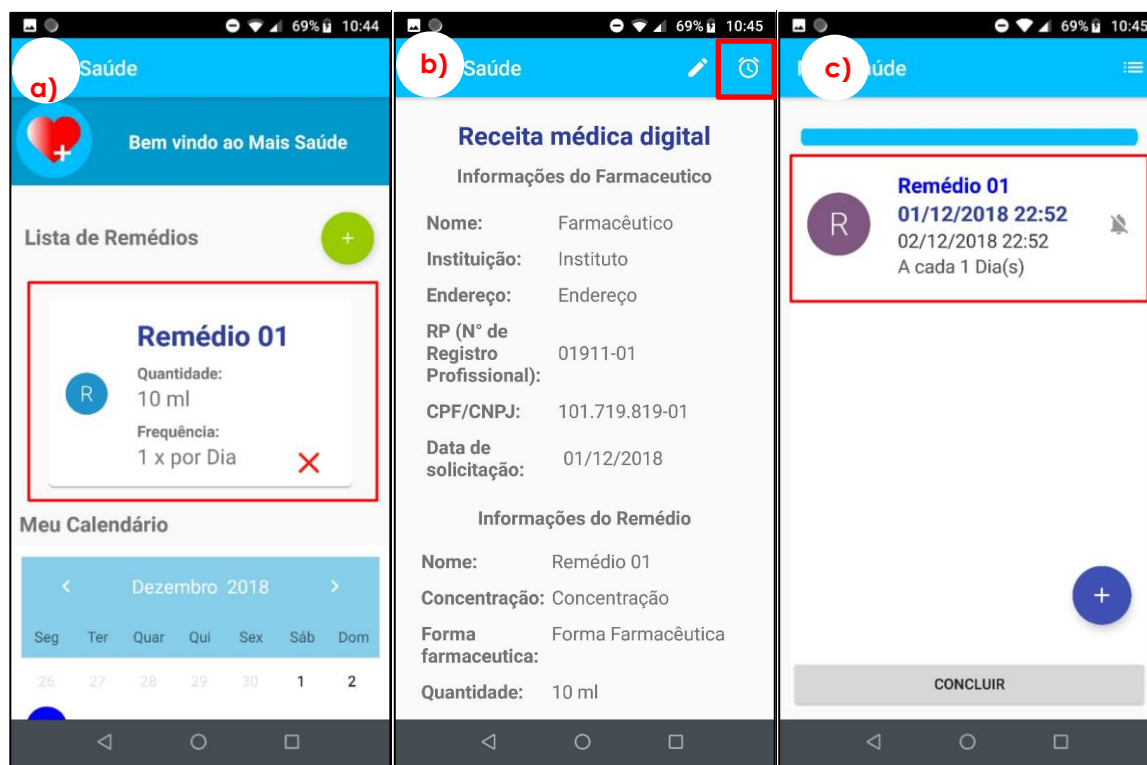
69% 10:44

a) Saúde

Bem vindo ao Mais Saúde

Lista de Remédios +

R Remédio 01
Quantidade:
10 ml
Frequência:
1 x por Dia

Meu Calendário

‹ Dezembro 2018 ›

| Seg | Ter | Quar | Qui | Sex | Sáb | Dom |
|---|---|---|---|---|---|---|
| 26 | 27 | 28 | 29 | 30 | 1 | 2 |

69% 10:45

b) Saúde

Receita médica digital

Informações do Farmaceutico

Nome: Farmacêutico
Instituição: Instituto
Endereço: Endereço
RP (N° de Registro Profissional): 01911-01
CPF/CNPJ: 101.719.819-01
Data de solicitação: 01/12/2018

Informações do Remédio

Nome: Remédio 01
Concentração: Concentração
Forma farmaceutica: Forma Farmacêutica
Quantidade: 10 ml

69% 10:45

c) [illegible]aúde

R Remédio 01
01/12/2018 22:52
02/12/2018 22:52
A cada 1 Dia(s)

+

CONCLUIR